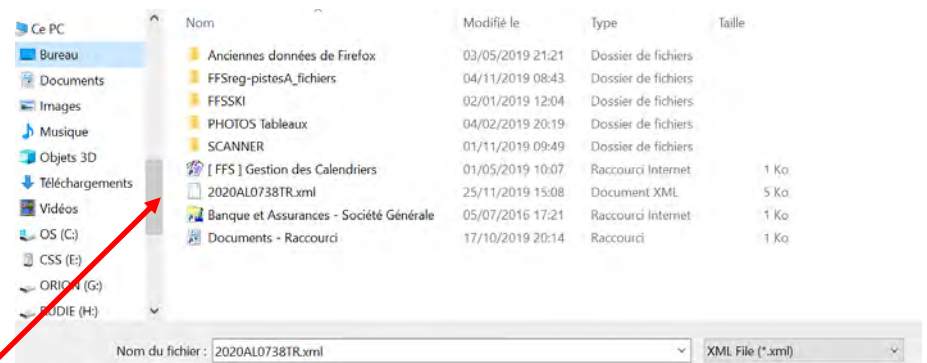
Ce PC
Bureau
Documents
Images
Musique
Objets 3D
Téléchargements
Vidéos
OS (C:)
CSS (E:)
ORION (G:)
RODIE (H:)

| Nom | Modifié le | Type | Taille |
|---|---|---|---|
| Anciennes données de Firefox | 03/05/2019 21:21 | Dossier de fichiers | |
| FFSreg-pistesA_fichiers | 04/11/2019 08:43 | Dossier de fichiers | |
| FFSSKI | 02/01/2019 12:04 | Dossier de fichiers | |
| PHOTOS Tableaux | 04/02/2019 20:19 | Dossier de fichiers | |
| SCANNER | 01/11/2019 09:49 | Dossier de fichiers | |
| [ FFS ] Gestion des Calendriers | 01/05/2019 10:07 | Raccourci Internet | 1 Ko |
| 2020AL0738TR.xml | 25/11/2019 15:08 | Document XML | 5 Ko |
| Banque et Assurances - Société Générale | 05/07/2016 17:21 | Raccourci Internet | 1 Ko |
| Documents - Raccourci | 17/10/2019 20:14 | Raccourci | 1 Ko |

Nom du fichier : 2020AL0738TR.xml
XML File (*.xml)